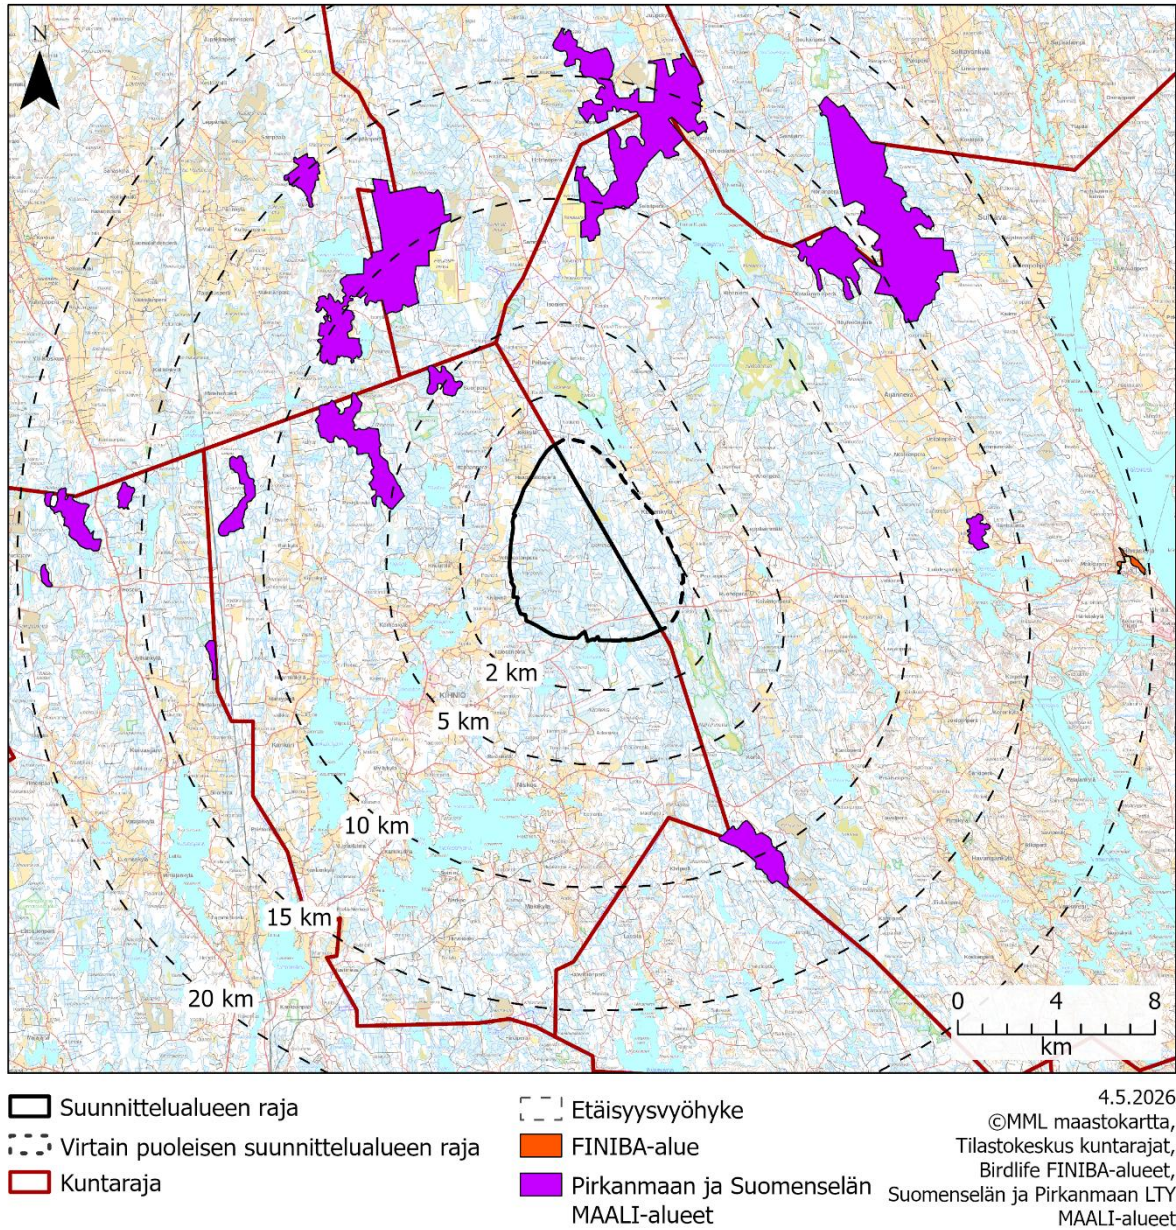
N

2 km
5 km
10 km
15 km
20 km
KIHNIÖ

0 4 8
km

Suunnittelualueen raja
Virtain puoleisen suunnittelualueen raja
Kuntaraja
Etäisyysvyöhyke
FINIBA-alue
Pirkanmaan ja Suomenselän MAALI-alueet

4.5.2026
©MML maastokartta, Tilastokeskus kuntarajat, Birdlife FINIBA-alueet, Suomenselän ja Pirkanmaan LTY MAALI-alueet